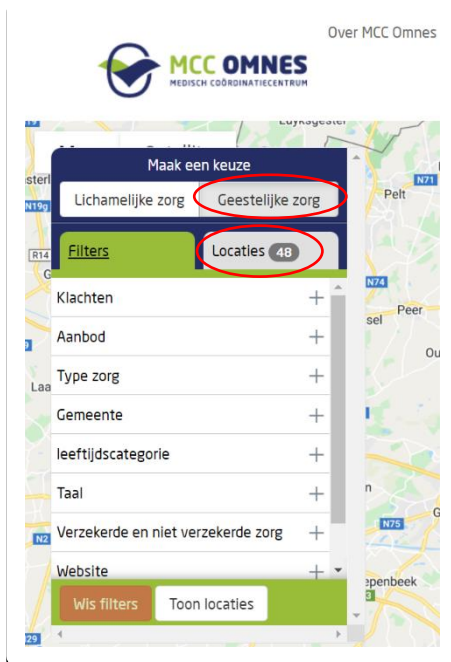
Over MCC Omnes

MCC OMNES
MEDISCH COÖRDINATIECENTRUM

Maak een keuze

Lichamelijke zorg

Geestelijke zorg

Filters

Locaties 48

Klachten +

Aanbod +

Type zorg +

Gemeente +

leeftijdscategorie +

Taal +

Verzekerde en niet verzekerde zorg +

Website +

Wis filters

Toon locaties

Pelt

N71

N74

Peer

N19g

R14

N75

N2

29

Laa

sel

Ou

epenbeek